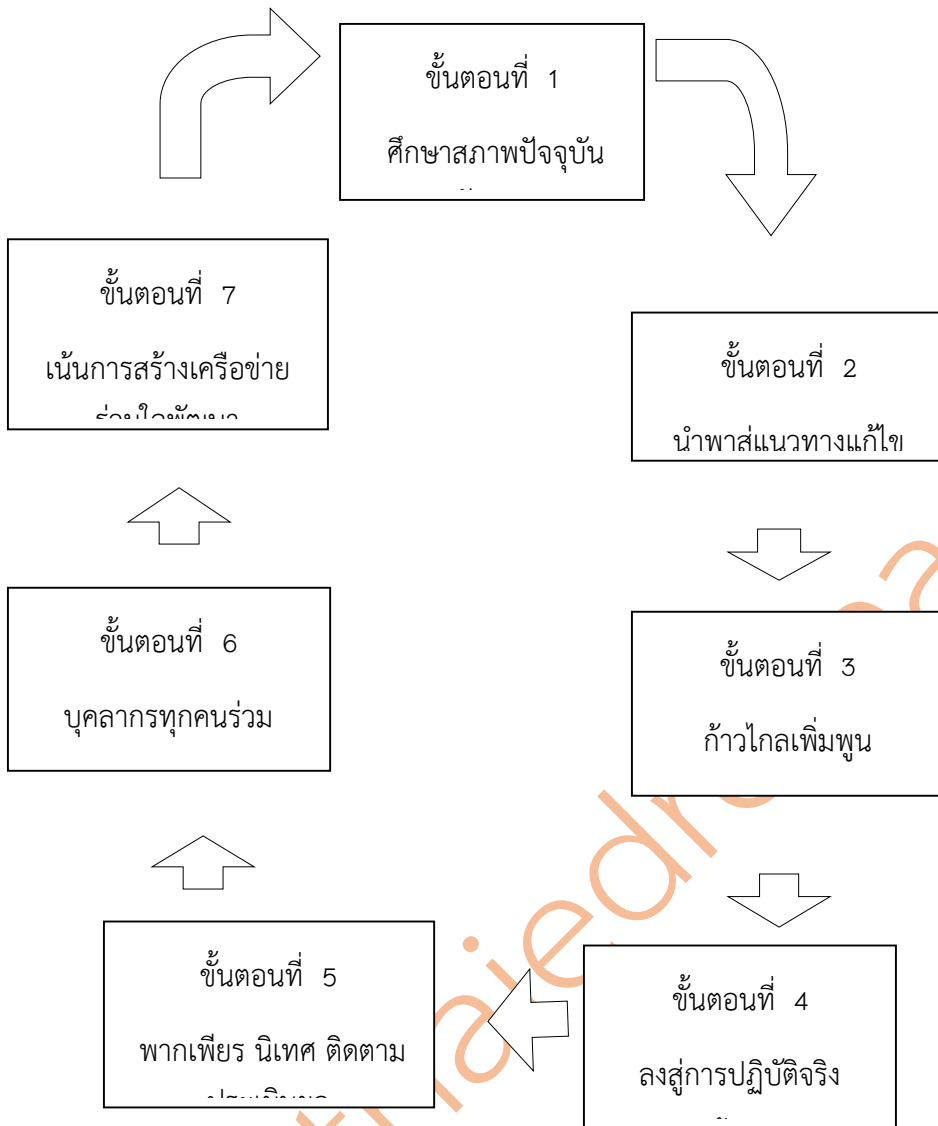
ขั้นตอนที่ 1

ศึกษาสภาพปัจจุบัน

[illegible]

ขั้นตอนที่ 2

นำพาสู่แนวทางแก้ไข

ขั้นตอนที่ 3

ก้าวไกลเพิ่มพูน

ขั้นตอนที่ 4

ลงสู่การปฏิบัติจริง

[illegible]

ขั้นตอนที่ 5

พากเพียร นิเทศ ติดตาม

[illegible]

ขั้นตอนที่ 6

บุคลากรทุกคนร่วม

ขั้นตอนที่ 7

เน้นการสร้างเครือข่าย

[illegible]

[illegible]